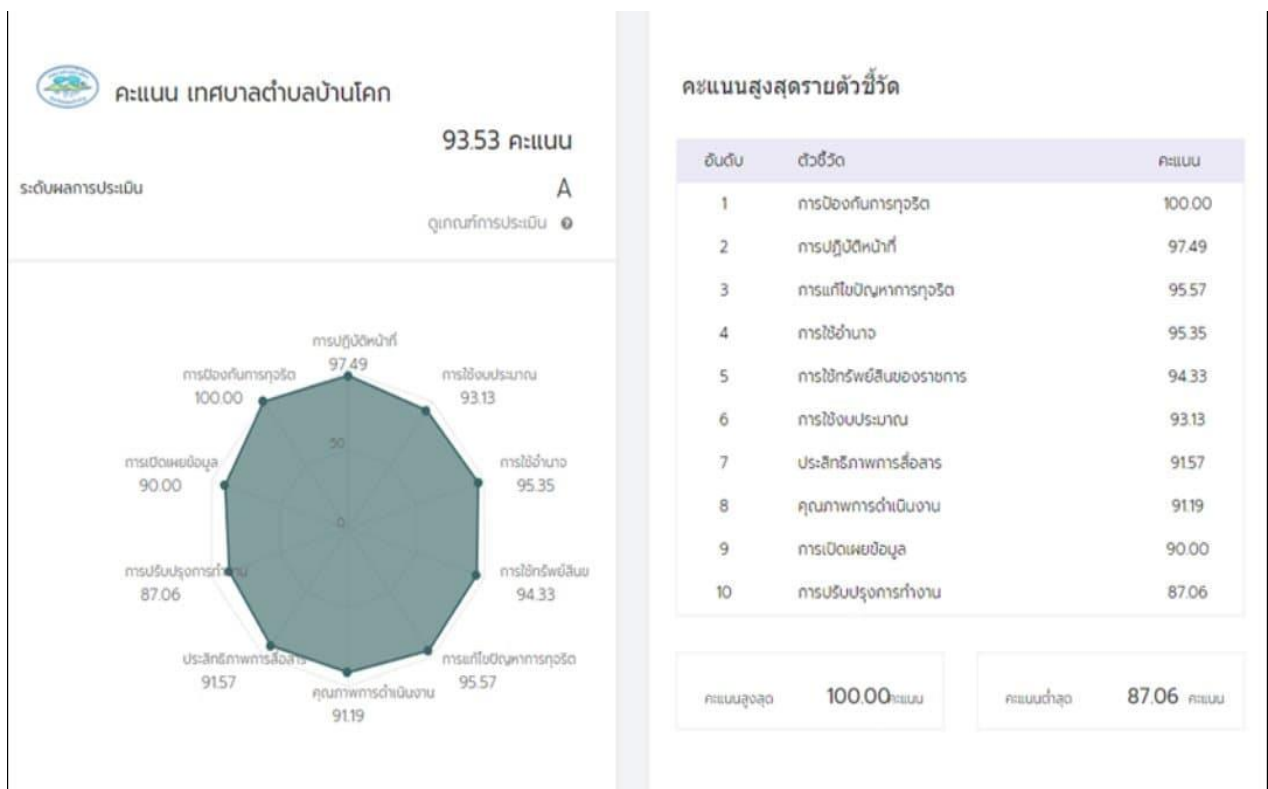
คะแนน เทศบาลตำบลบ้านโคก

93.53 คะแนน

ระดับผลการประเมิน

A

ดูเกณฑ์การประเมิน

การปฏิบัติหน้าที่
97.49

การใช้งบประมาณ
93.13

การใช้อำนาจ
95.35

การใช้ทรัพย์สิน
94.33

การแก้ไขปัญหาการทุจริต
95.57

คุณภาพการดำเนินงาน
91.19

ประสิทธิภาพการสื่อสาร
91.57

การปรับปรุงการทำงาน
87.06

การเปิดเผยข้อมูล
90.00

การป้องกันการทุจริต
100.00

50

0

คะแนนสูงสุดรายตัวชี้วัด

| อันดับ | ตัวชี้วัด | คะแนน |
|---|---|---|
| 1 | การป้องกันการทุจริต | 100.00 |
| 2 | การปฏิบัติหน้าที่ | 97.49 |
| 3 | การแก้ไขปัญหาการทุจริต | 95.57 |
| 4 | การใช้อำนาจ | 95.35 |
| 5 | การใช้ทรัพย์สินของราชการ | 94.33 |
| 6 | การใช้งบประมาณ | 93.13 |
| 7 | ประสิทธิภาพการสื่อสาร | 91.57 |
| 8 | คุณภาพการดำเนินงาน | 91.19 |
| 9 | การเปิดเผยข้อมูล | 90.00 |
| 10 | การปรับปรุงการทำงาน | 87.06 |

คะแนนสูงสุด 100.00 คะแนน

คะแนนต่ำสุด 87.06 คะแนน